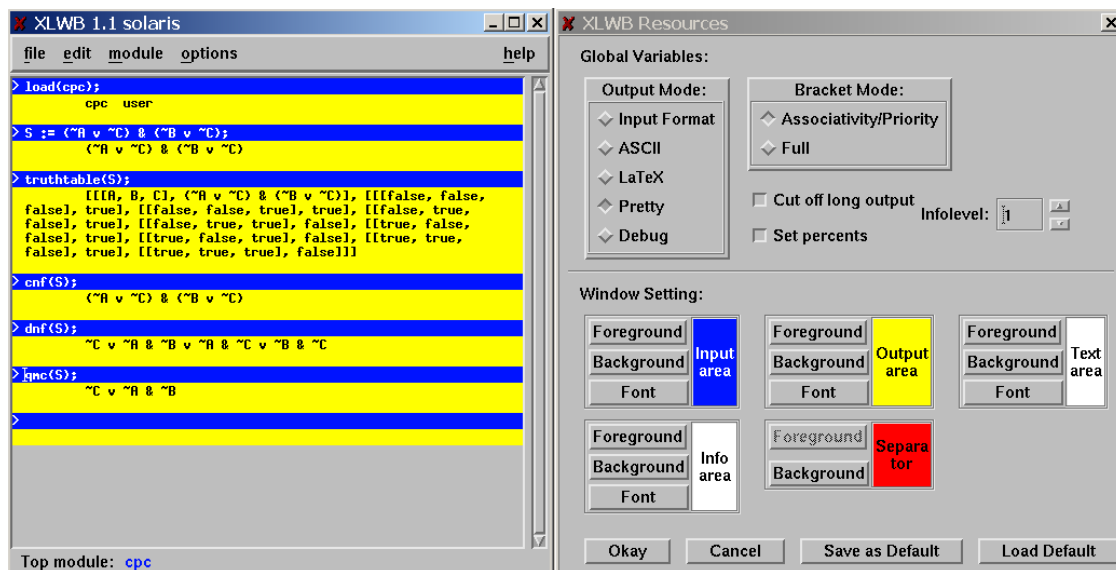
XLWB 1.1 solaris

file edit module options help

> load(cpc);
cpc user

> S := (~A v ~C) & (~B v ~C);
(~A v ~C) & (~B v ~C)

> truthtable(S);
[[[A, B, C], (~A v ~C) & (~B v ~C)], [[[false, false, false], true], [[false, false, true], true], [[false, true, false], true], [[false, true, true], false], [[true, false, false], true], [[true, false, true], false], [[true, true, false], true], [[true, true, true], false]]]

> cnf(S);
(~A v ~C) & (~B v ~C)

> dnf(S);
~C v ~A & ~B v ~A & ~C v ~B & ~C

> qmc(S);
~C v ~A & ~B

>

Top module: cpc

XLWB Resources

Global Variables:

Output Mode:
Input Format
ASCII
LaTeX
Pretty
Debug

Bracket Mode:
Associativity/Priority
Full

Cut off long output
Infolevel: 1
Set percents

Window Setting:

Foreground
Background
Font
Input area

Foreground
Background
Font
Output area

Foreground
Background
Font
Text area

Foreground
Background
Font
Info area

Foreground
Background
Separator

Okay Cancel Save as Default Load Default